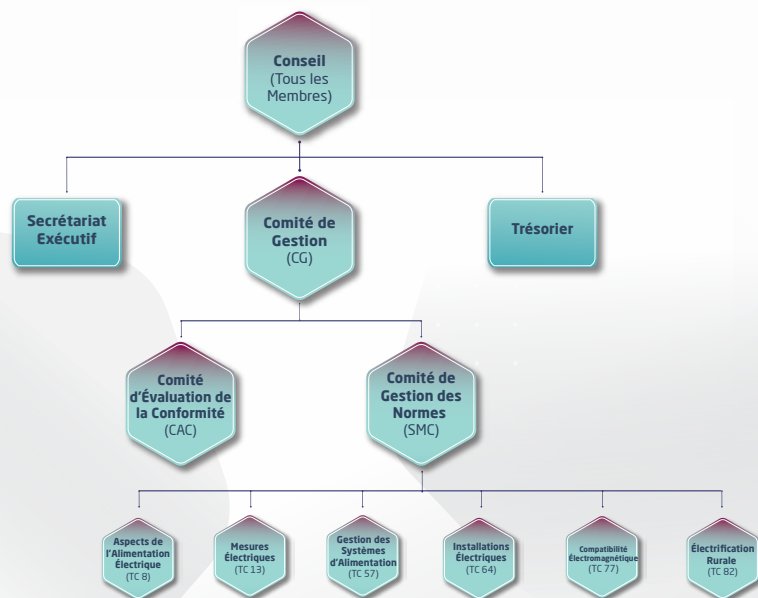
Conseil
(Tous les Membres)

Secrétariat Exécutif

Comité de Gestion
(CG)

Trésorier

Comité d'Évaluation de la Conformité
(CAC)

Comité de Gestion des Normes
(SMC)

Aspects de l'Alimentation Électrique
(TC 8)

Mesures Électriques
(TC 13)

Gestion des Systèmes d'Alimentation
(TC 57)

Installations Électriques
(TC 64)

Compatibilité Électromagnétique
(TC 77)

Électrification Rurale
(TC 82)